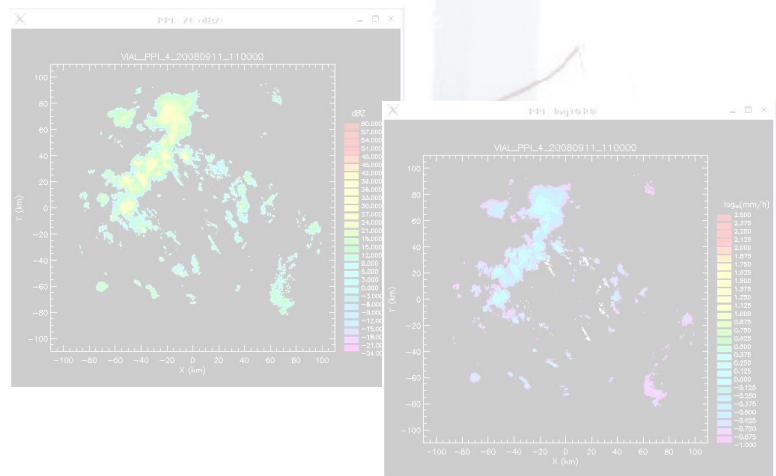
PPI - ZC (dBZ)

VIAL_PPI_4_20080911_110000

dBZ
60.000
57.000
54.000
51.000
48.000
45.000
42.000
39.000
36.000
33.000
30.000
27.000
24.000
21.000
18.000
15.000
12.000
9.000
6.000
3.000
0.000
−3.000
−6.000
−9.000
−12.000
−15.000
−18.000
−21.000
−24.000

100
80
60
40
20
0
−20
−40
−60
−80
−100
Y (km)

−100 −80 −60 −40 −20 0 20 40 60 80 100
X (km)

PPI - log10(R)

VIAL_PPI_4_20080911_110000

$\log_{10}$(mm/h)
2.500
2.375
2.250
2.125
2.000
1.875
1.750
1.625
1.500
1.375
1.250
1.125
1.000
0.875
0.750
0.625
0.500
0.375
0.250
0.125
0.000
−0.125
−0.250
−0.375
−0.500
−0.625
−0.750
−0.875
−1.000

100
80
60
40
20
0
−20
−40
−60
−80
−100
Y (km)

−100 −80 −60 −40 −20 0 20 40 60 80 100
X (km)